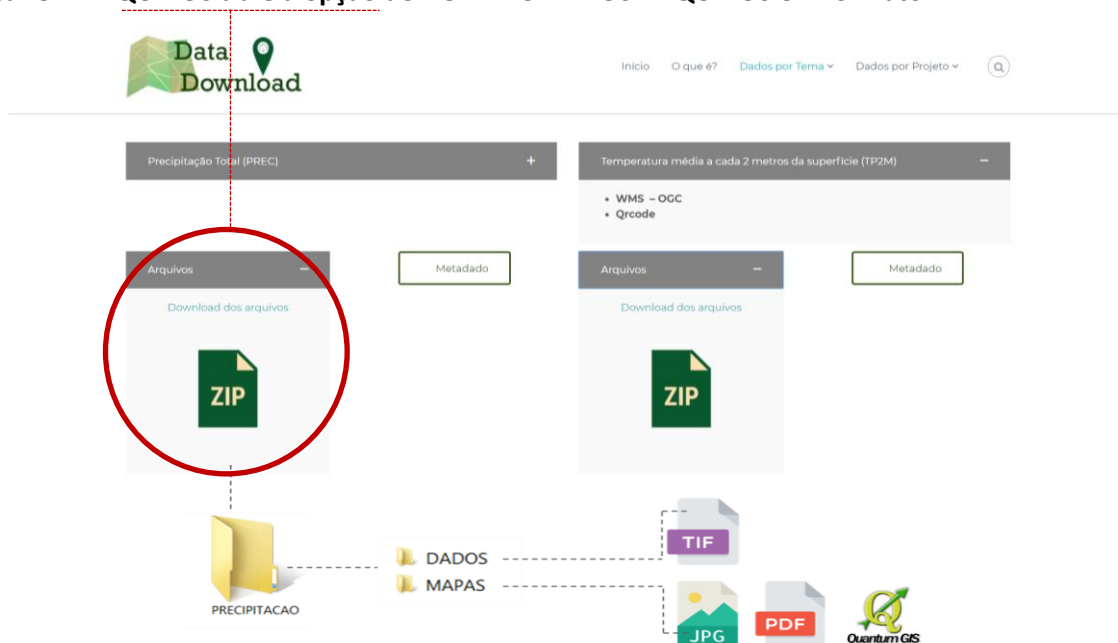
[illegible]

Data Download

Início O que é? Dados por Tema Dados por Projeto

Precipitação Total (PREC) +

Temperatura média a cada 2 metros da superfície (TP2M) −

- WMS – OGC
- Qrcode

Arquivos −

Metadado

Arquivos −

Metadado

Download dos arquivos

ZIP

Download dos arquivos

ZIP

PRECIPITACAO

DADOS

MAPAS

TIF

JPG

PDF

Quantum GIS